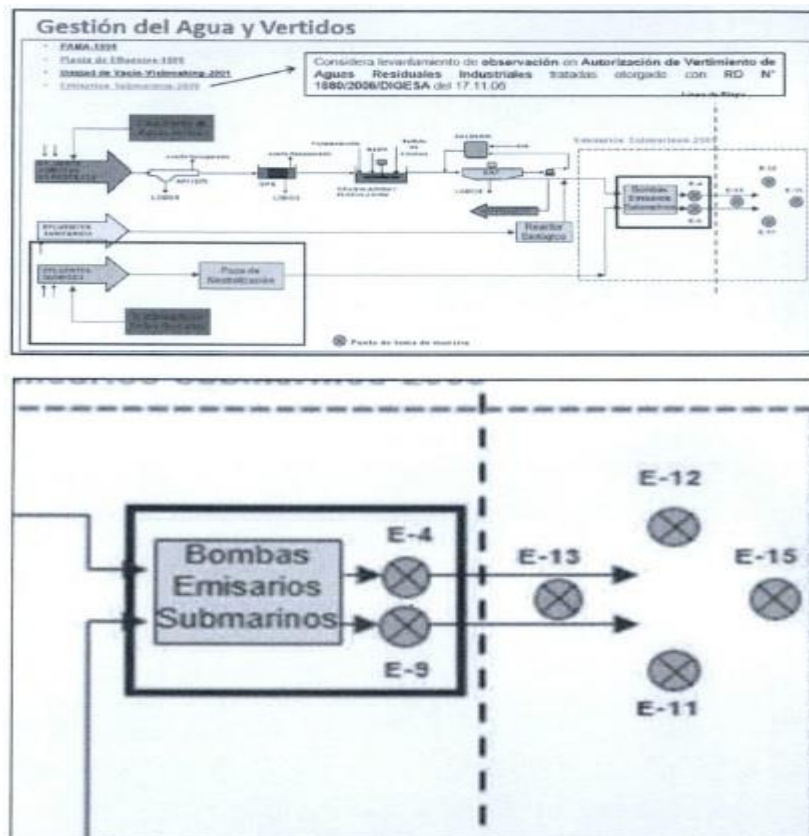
Gestión del Agua y Vertidos

- PAMA-1996
- Planta de Efluentes-1995
- Unidad de Vacío-Visbreaking-2001
- Emisarios Submarinos-2000

Considera levantamiento de observación en Autorización de Vertimiento de Aguas Residuales Industriales tratadas otorgado con RD N° 1880/2006/DIGESA del 17.11.06

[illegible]

Reactor Biológico

Poza de Neutralización

Bombas Emisarios Submarinos

Punto de toma de muestra

Emisarios Submarinos 2000

Bombas Emisarios Submarinos

E-4

E-9

E-13

E-12

E-11

E-15